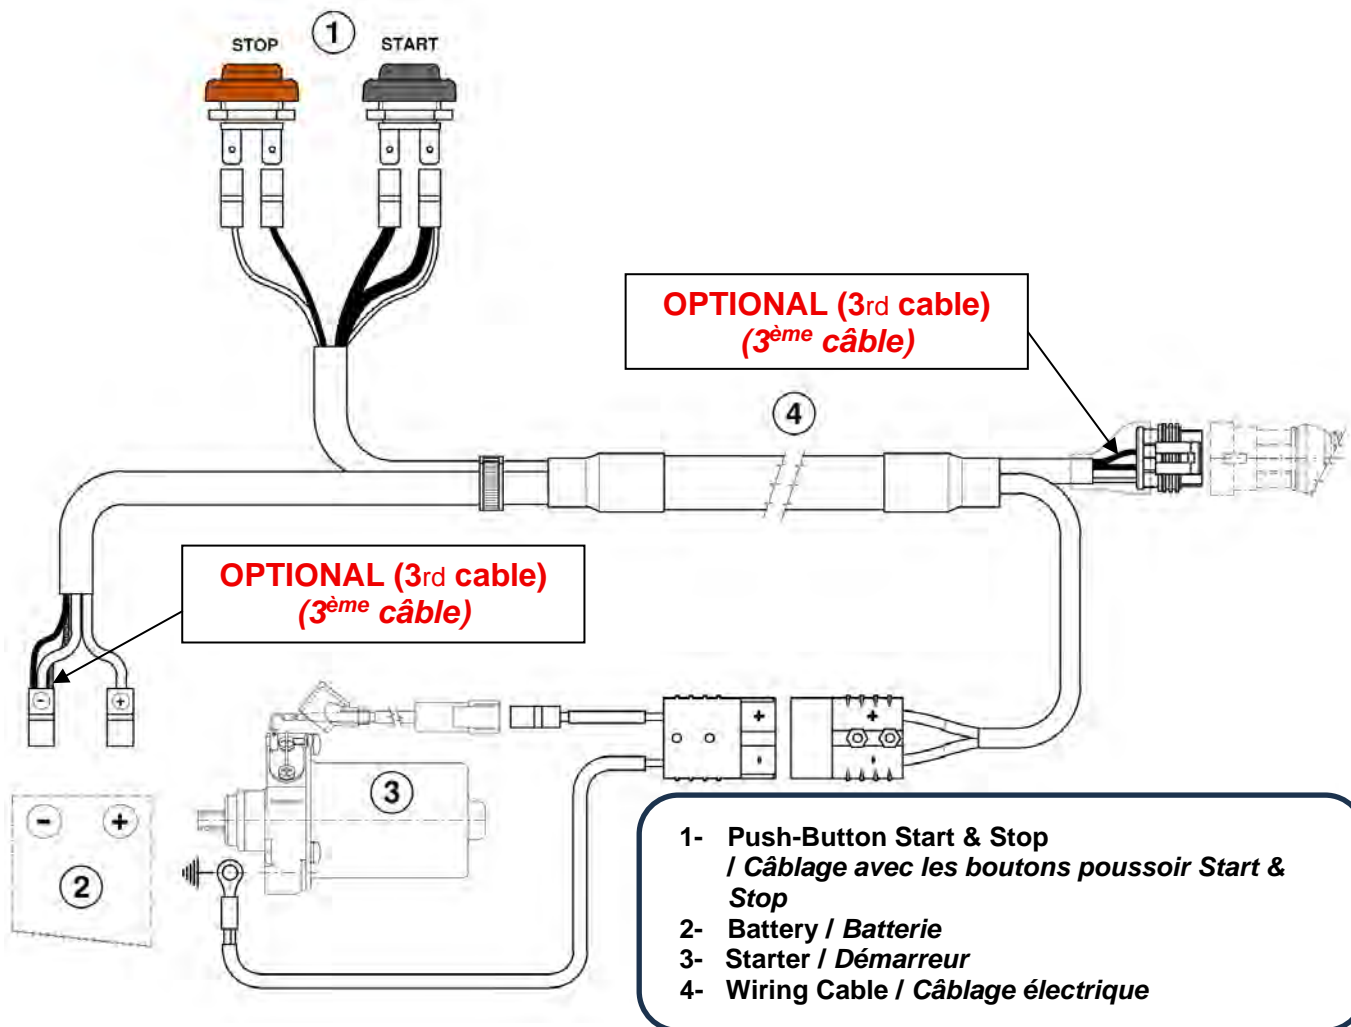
STOP

1

START

OPTIONAL (3rd cable)
(3ème câble)

4

OPTIONAL (3rd cable)
(3ème câble)

3

2

1- Push-Button Start & Stop / Câblage avec les boutons poussoir Start & Stop
2- Battery / Batterie
3- Starter / Démarreur
4- Wiring Cable / Câblage électrique